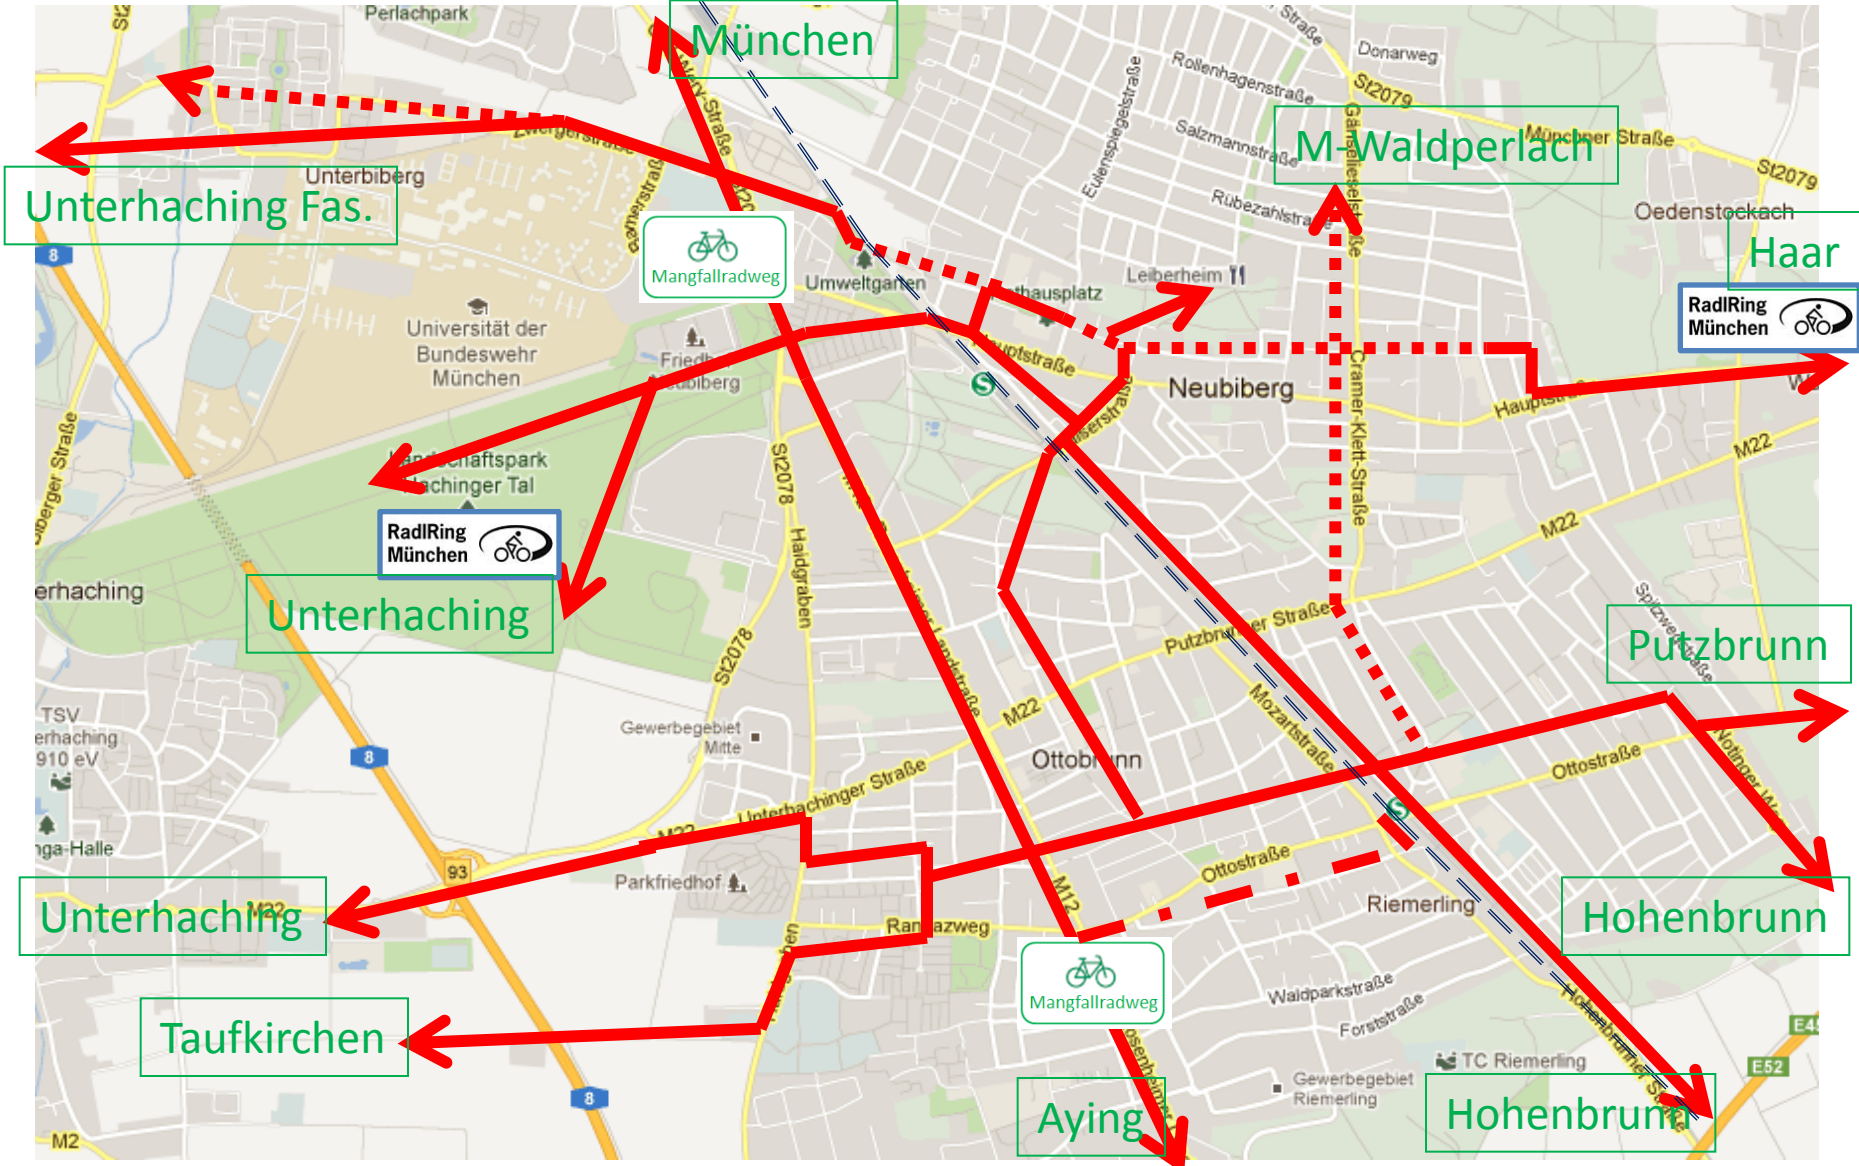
München
M-Waldperlach
Haar
Unterhaching Fas.
RadlRing München
Mangfallradweg
Unterhaching
RadlRing München
Putzbrunn
Unterhaching
Hohenbrunn
Taufkirchen
Mangfallradweg
Aying
Hohenbrunn
Perlachpark
Donarweg
Rollenhagenstraße
St2079
Salzmannstraße
Münchner Straße
St2079
Rübezahlstraße
Oedenstockach
Unterbiberg
Umweltgarten
Leiberheim
Universität der Bundeswehr München
Neubiberg
Landschaftspark Hachinger Tal
St2078
Haidgraben
erhaching
St2078
M22
Putzbrunner Straße
Mozartstraße
M22
Ottostraße
Gewerbegebiet Mitte
Ottobrunn
Unterhachinger Straße
TSV erhaching 910 eV
Parkfriedhof
93
Ottostraße
Riemerling
nga-Halle
M22
Ranzazweg
M12
Waldparkstraße
Forststraße
TC Riemerling
Gewerbegebiet Riemerling
8
8
8
M2
E52
E45
Cramer-Klett-Straße
Hauptstraße